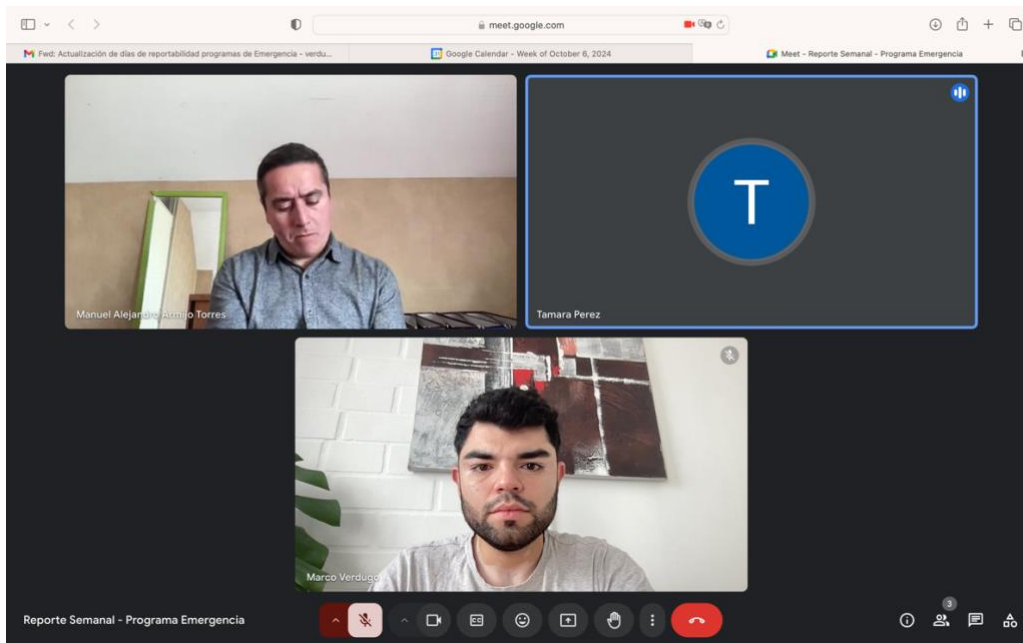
meet.google.com

Fwd: Actualización de días de reportabilidad programas de Emergencia - verdu...

Google Calendar - Week of October 6, 2024

Meet - Reporte Semanal - Programa Emergencia

T

Manuel Alejandro Armijo Torres

Tamara Perez

Marco Verdugo

Reporte Semanal - Programa Emergencia

3